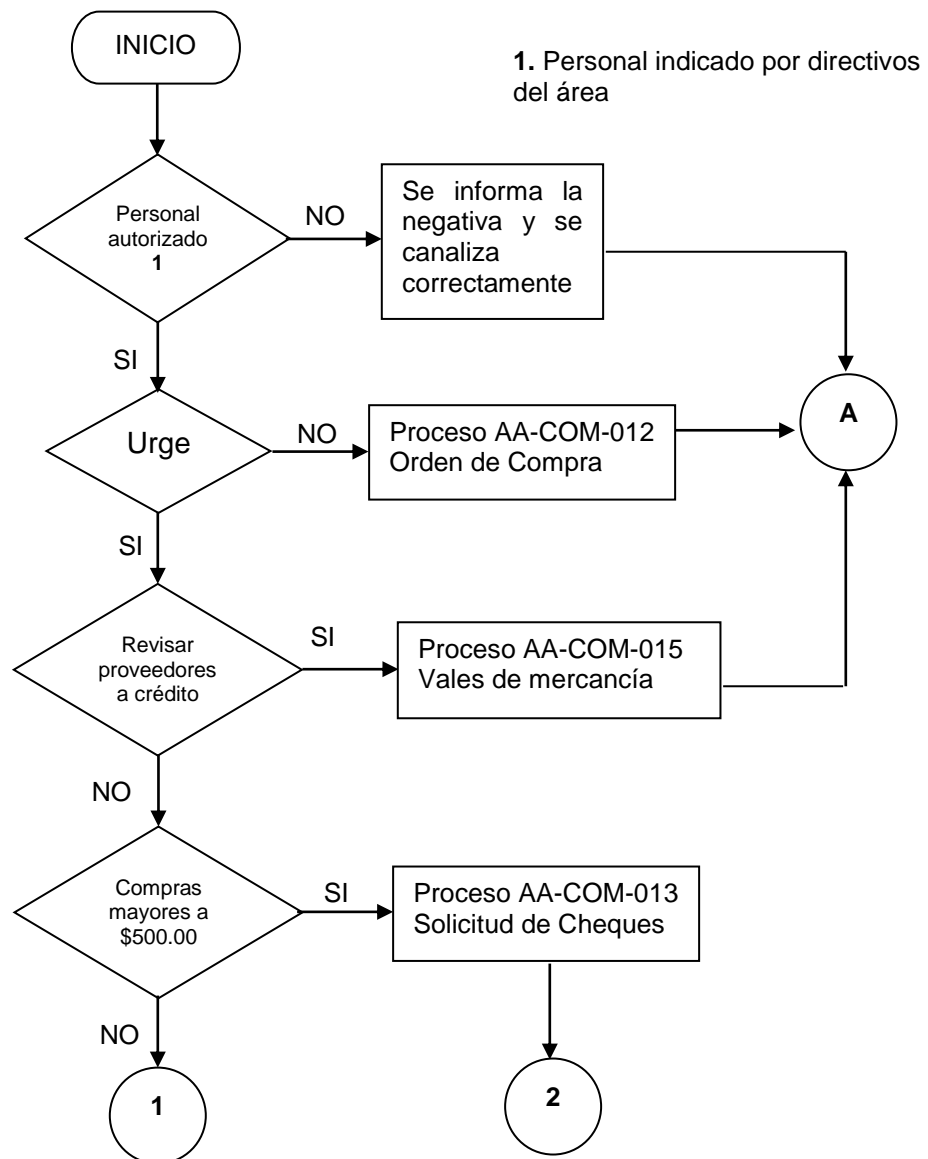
INICIO

1. Personal indicado por directivos del área

Personal autorizado
1

NO

Se informa la negativa y se canaliza correctamente

SI

Urge

NO

Proceso AA-COM-012
Orden de Compra

A

SI

Revisar proveedores a crédito

SI

Proceso AA-COM-015
Vales de mercancía

NO

Compras mayores a $500.00

SI

Proceso AA-COM-013
Solicitud de Cheques

NO

1

2